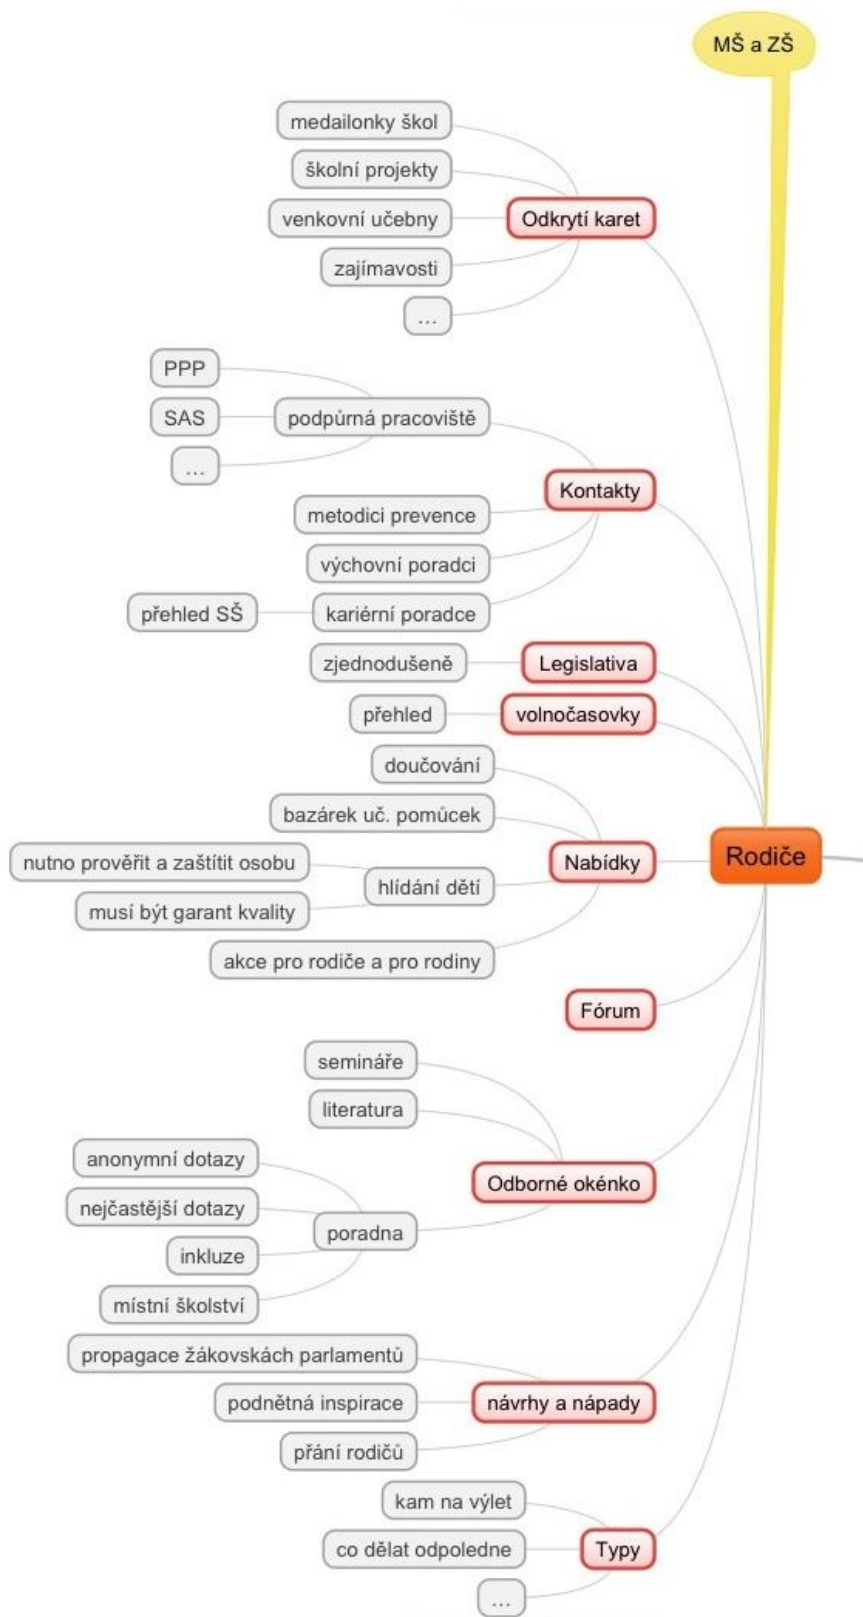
MŠ a ZŠ

medailonky škol
školní projekty
venkovní učebny
zajímavosti
...
Odkrytí karet

PPP
SAS
...
podpůrná pracoviště
metodici prevence
výchovní poradci
přehled SŠ
kariérní poradce
Kontakty

zjednodušeně
Legislativa

přehled
volnočasovky

doučování
bazárek uč. pomůcek
nutno prověřit a zaštítit osobu
musí být garant kvality
hlídání dětí
akce pro rodiče a pro rodiny
Nabídky

Rodiče

Fórum

semináře
literatura
anonymní dotazy
nejčastější dotazy
inkluze
místní školství
poradna
Odborné okénko

propagace žákovskách parlamentů
podnětná inspirace
přání rodičů
návrhy a nápady

kam na výlet
co dělat odpoledne
...
Typy